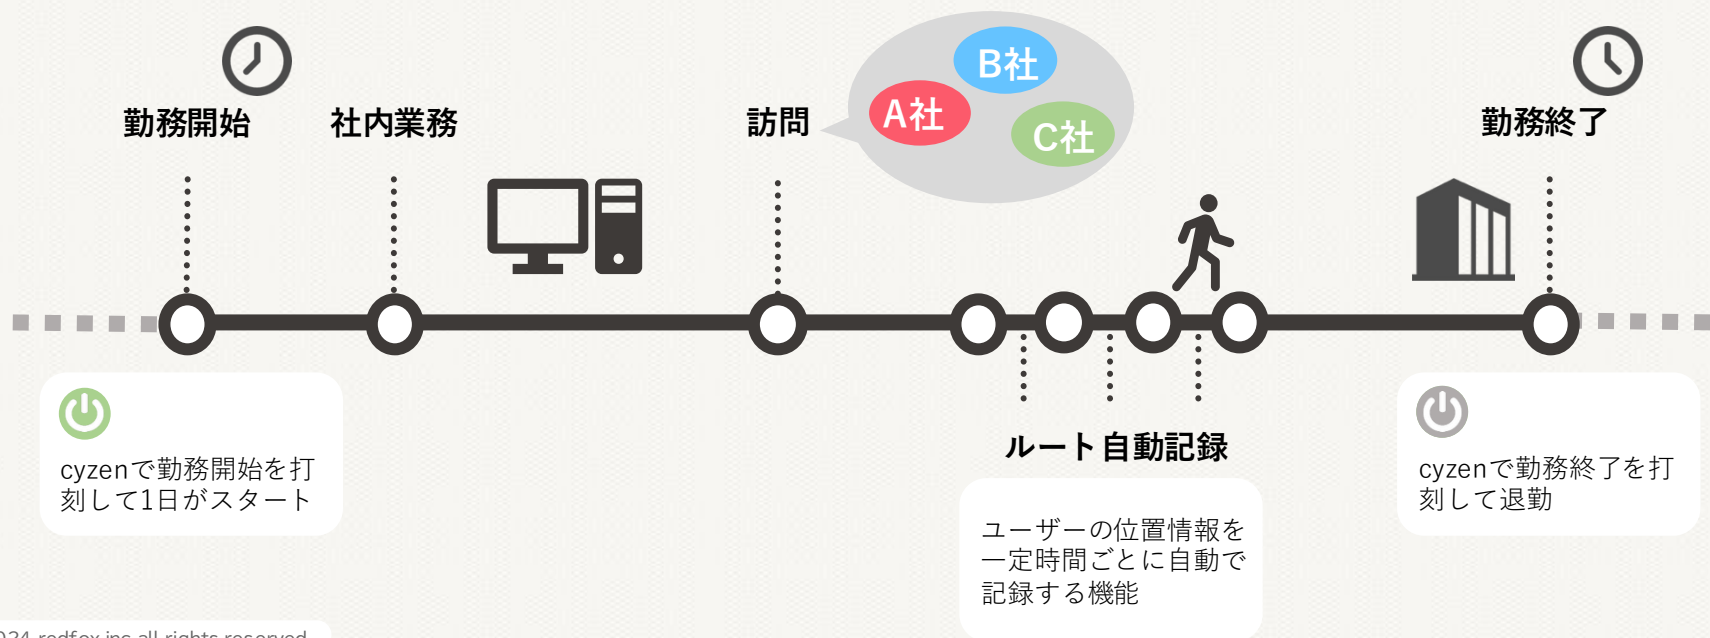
勤務開始

社内業務

訪問

B社

A社

C社

勤務終了

cyzenで勤務開始を打刻して1日がスタート

ルート自動記録

ユーザーの位置情報を一定時間ごとに自動で記録する機能

cyzenで勤務終了を打刻して退勤

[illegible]24 redfox inc all rights reserved